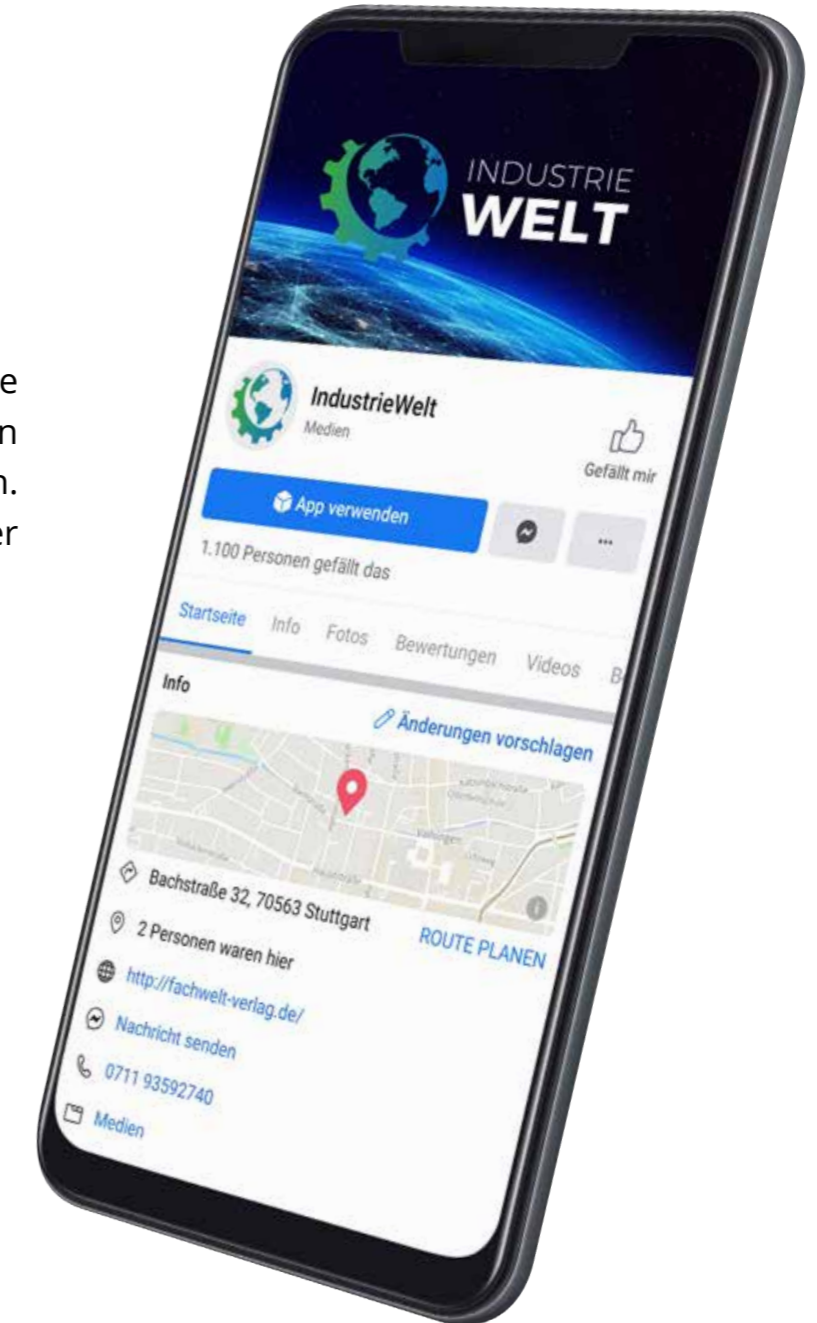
e
n
n.
er

INDUSTRIE
WELT

IndustrieWelt
Medien

Gefällt mir

App verwenden

...

1.100 Personen gefällt das

Startseite Info Fotos Bewertungen Videos B

Info

Änderungen vorschlagen

Bachstraße 32, 70563 Stuttgart

2 Personen waren hier

ROUTE PLANEN

http://fachwelt-verlag.de/

Nachricht senden

0711 93592740

Medien